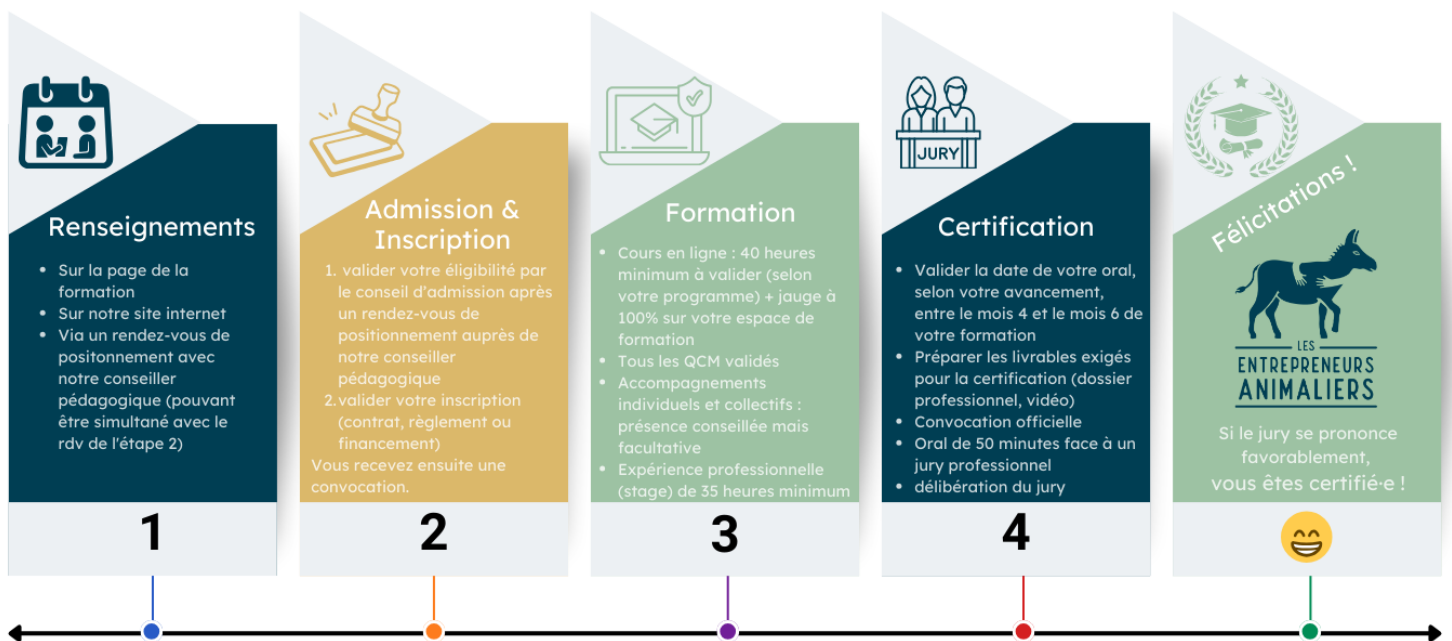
Renseignements

- Sur la page de la formation
- Sur notre site internet
- Via un rendez-vous de positonnement avec notre conseiller pédagogique (pouvant être simultané avec le rdv de l'étape 2)

1

Admission & Inscription

1. valider votre éligibilité par le conseil d'admission après un rendez-vous de positionnement auprès de notre conseiller pédagogique
2. valider votre inscription (contrat, règlement ou financement)

Vous recevez ensuite une convocation.

2

Formation

- Cours en ligne : 40 heures minimum à valider (selon votre programme) + jauge à 100% sur votre espace de formation
- Tous les QCM validés
- Accompagnements individuels et collectifs : présence conseillée mais facultative
- Expérience professionnelle (stage) de 35 heures minimum

3

JURY

Certification

- Valider la date de votre oral, selon votre avancement, entre le mois 4 et le mois 6 de votre formation
- Préparer les livrables exigés pour la certification (dossier professionnel, vidéo)
- Convocation officielle
- Oral de 50 minutes face à un jury professionnel
- délibération du jury

4

Félicitations !

LES ENTREPRENEURS ANIMALIERS

Si le jury se prononce favorablement, vous êtes certifié·e !